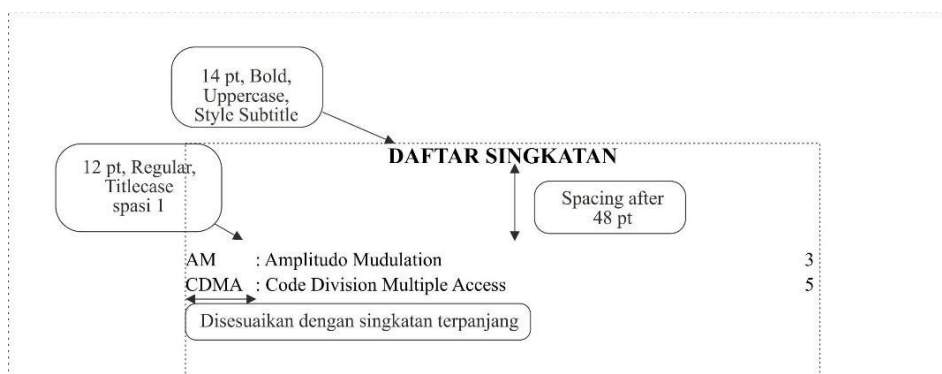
14 pt, Bold, Uppercase, Style Subtitle

DAFTAR SINGKATAN

12 pt, Regular, Titlecase spasi 1

Spacing after 48 pt

AM : Amplitudo Mudulation 3

CDMA : Code Division Multiple Access 5

Disesuaikan dengan singkatan terpanjang